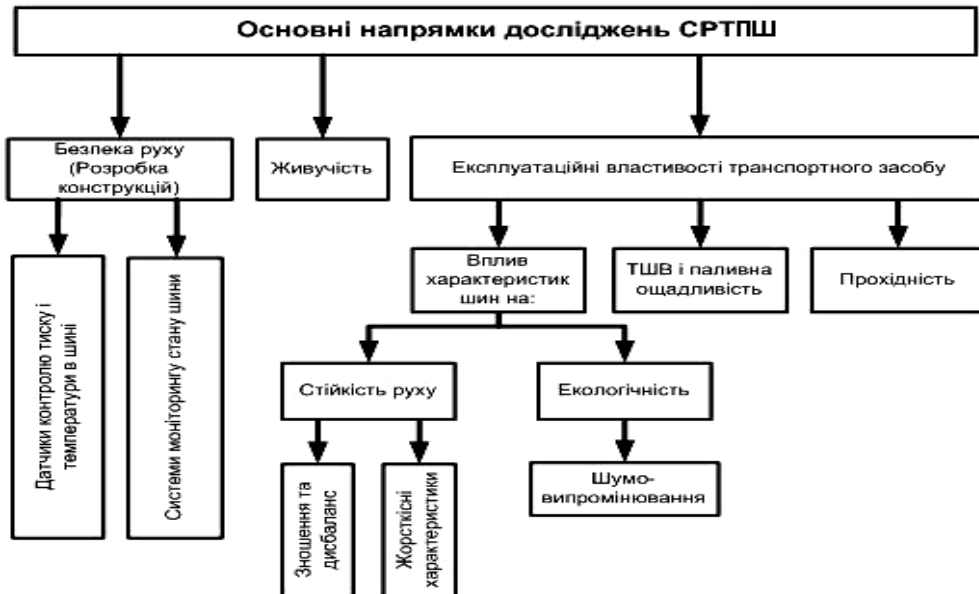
Основні напрямки досліджень СРТПШ

Безпека руху (Розробка конструкцій)

Живучість

Експлуатаційні властивості транспортного засобу

Датчики контролю тиску і температури в шині

Системи моніторингу стану шини

Вплив характеристик шин на:

ТШВ і паливна ощадливість

Прохідність

Стійкість руху

Екологічність

Зношення та дисбаланс

Жорсткісні характеристики

Шумовипромінювання